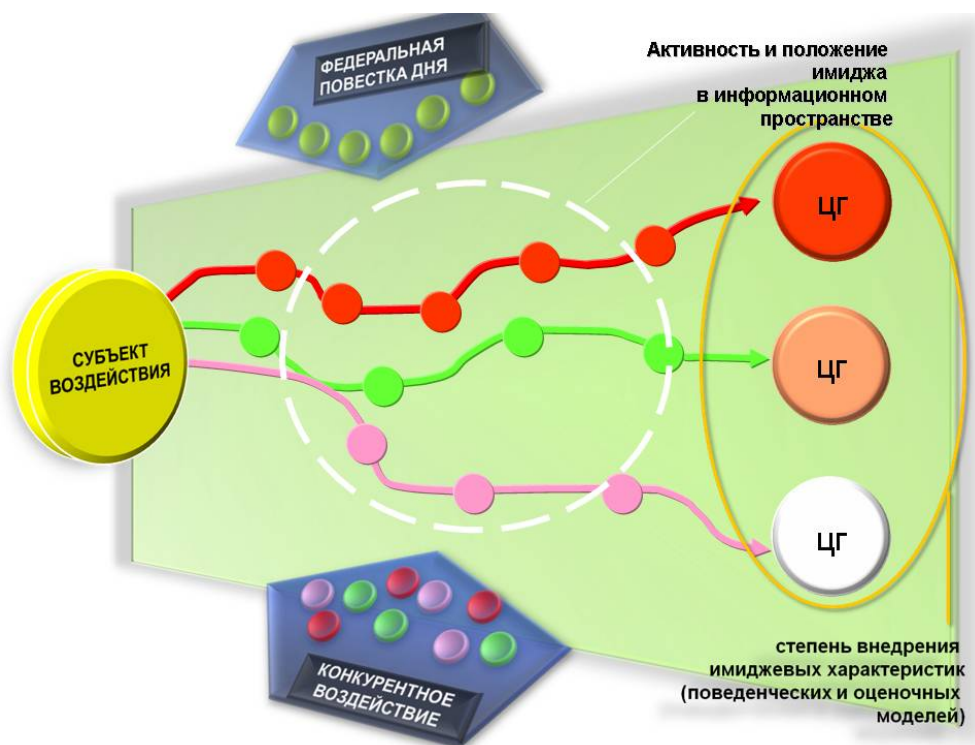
ФЕДЕРАЛЬНАЯ ПОВЕСТКА ДНЯ

Активность и положение имиджа в информационном пространстве

ЦГ

СУБЪЕКТ ВОЗДЕЙСТВИЯ

ЦГ

ЦГ

КОНКУРЕНТНОЕ ВОЗДЕЙСТВИЕ

степень внедрения имиджевых характеристик (поведенческих и оценочных моделей)